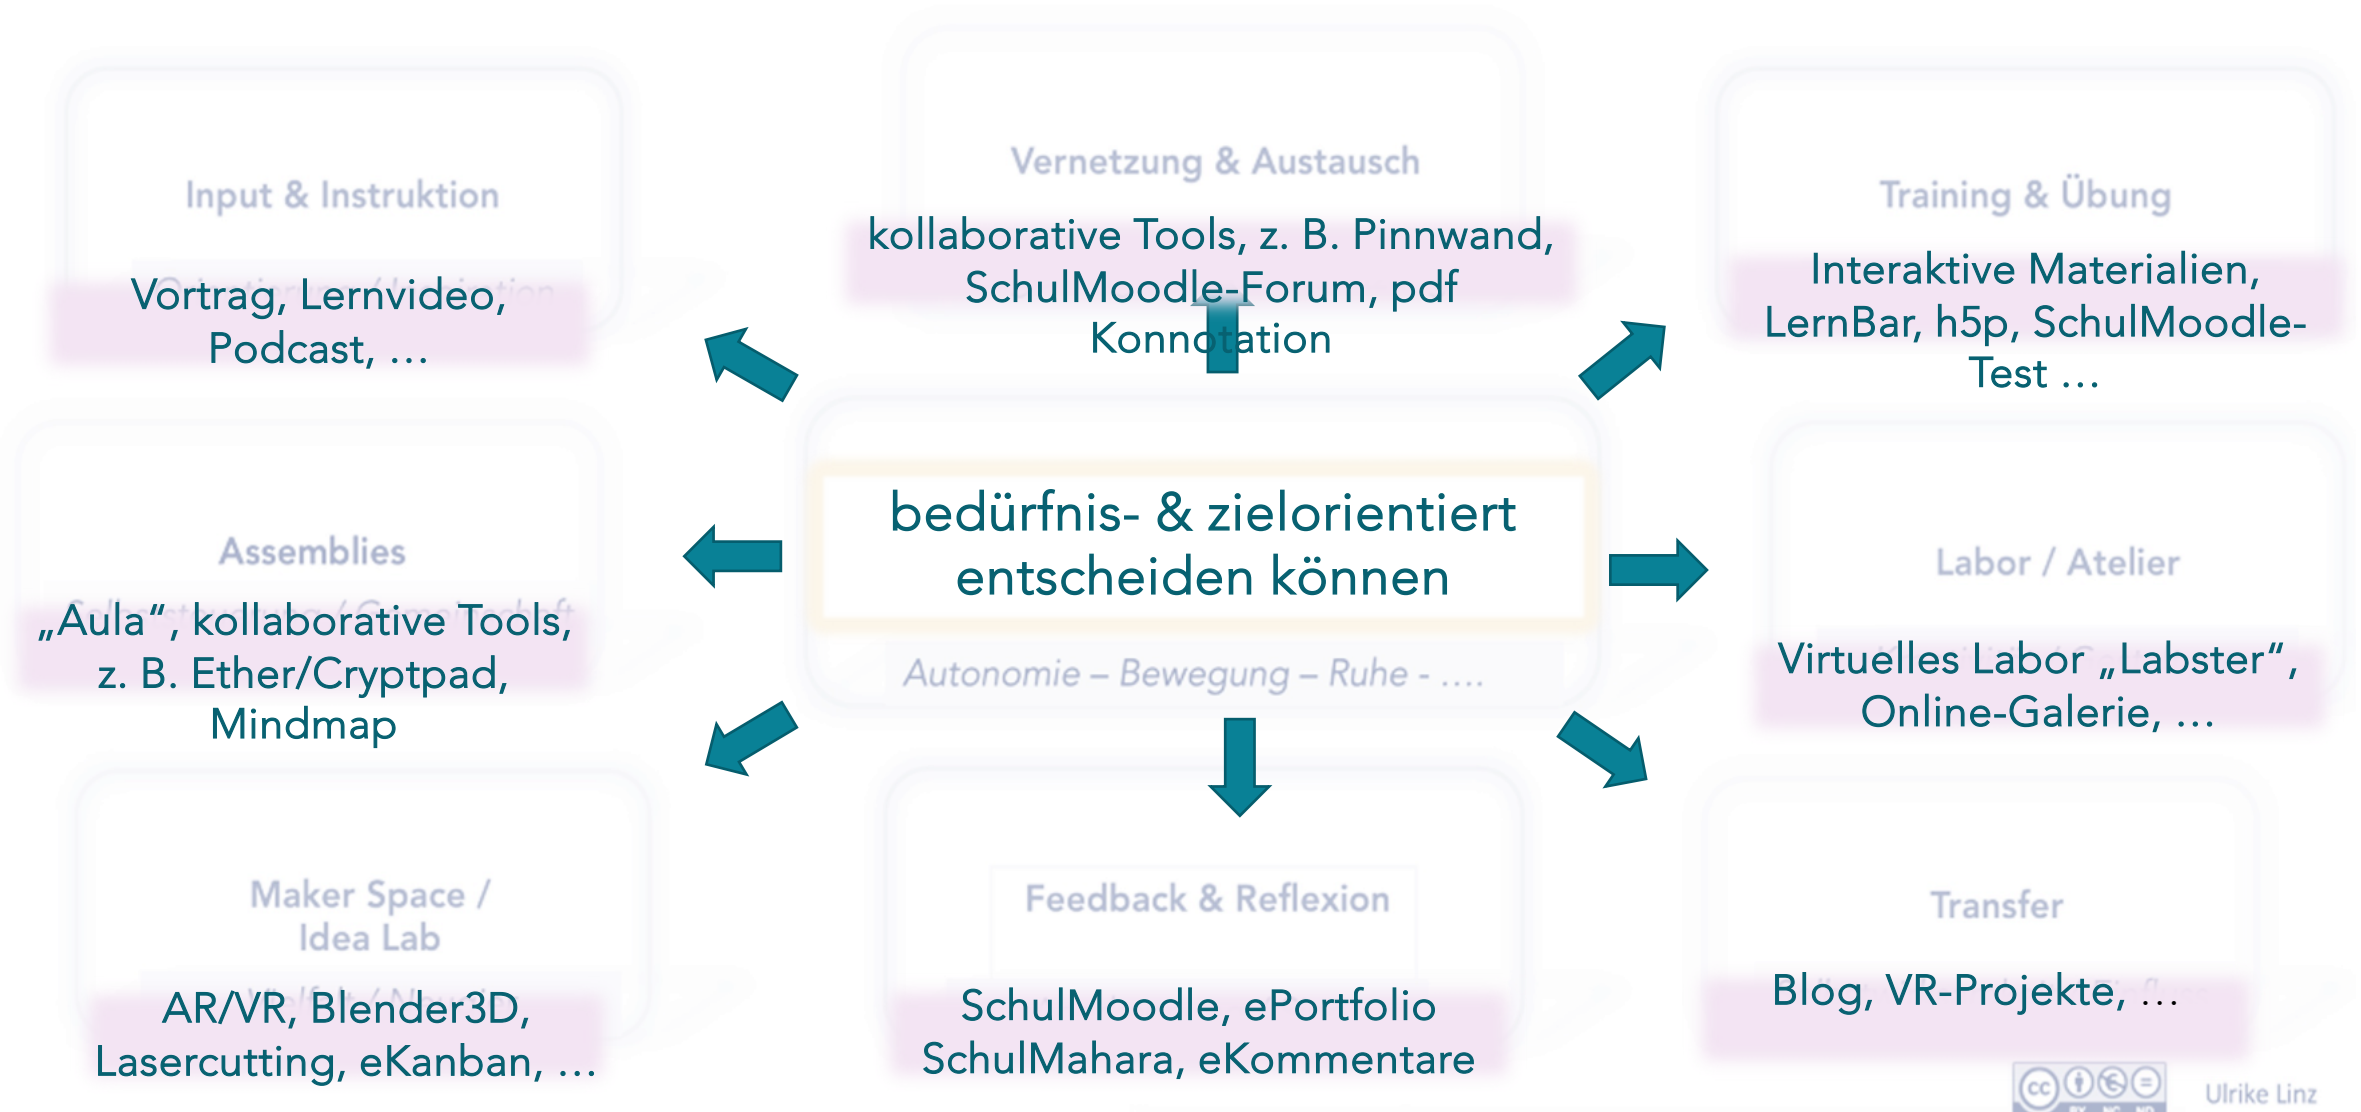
Input & Instruktion

Vortrag, Lernvideo, Podcast, …

Vernetzung & Austausch

kollaborative Tools, z. B. Pinnwand, SchulMoodle-Forum, pdf Konnotation

Training & Übung

Interaktive Materialien, LernBar, h5p, SchulMoodle-Test …

Assemblies

„Aula“, kollaborative Tools, z. B. Ether/Cryptpad, Mindmap

bedürfnis- & zielorientiert entscheiden können

Autonomie – Bewegung – Ruhe - ….

Labor / Atelier

Virtuelles Labor „Labster“, Online-Galerie, …

Maker Space / Idea Lab

AR/VR, Blender3D, Lasercutting, eKanban, …

Feedback & Reflexion

SchulMoodle, ePortfolio SchulMahara, eKommentare

Transfer

Blog, VR-Projekte, …

Ulrike Linz